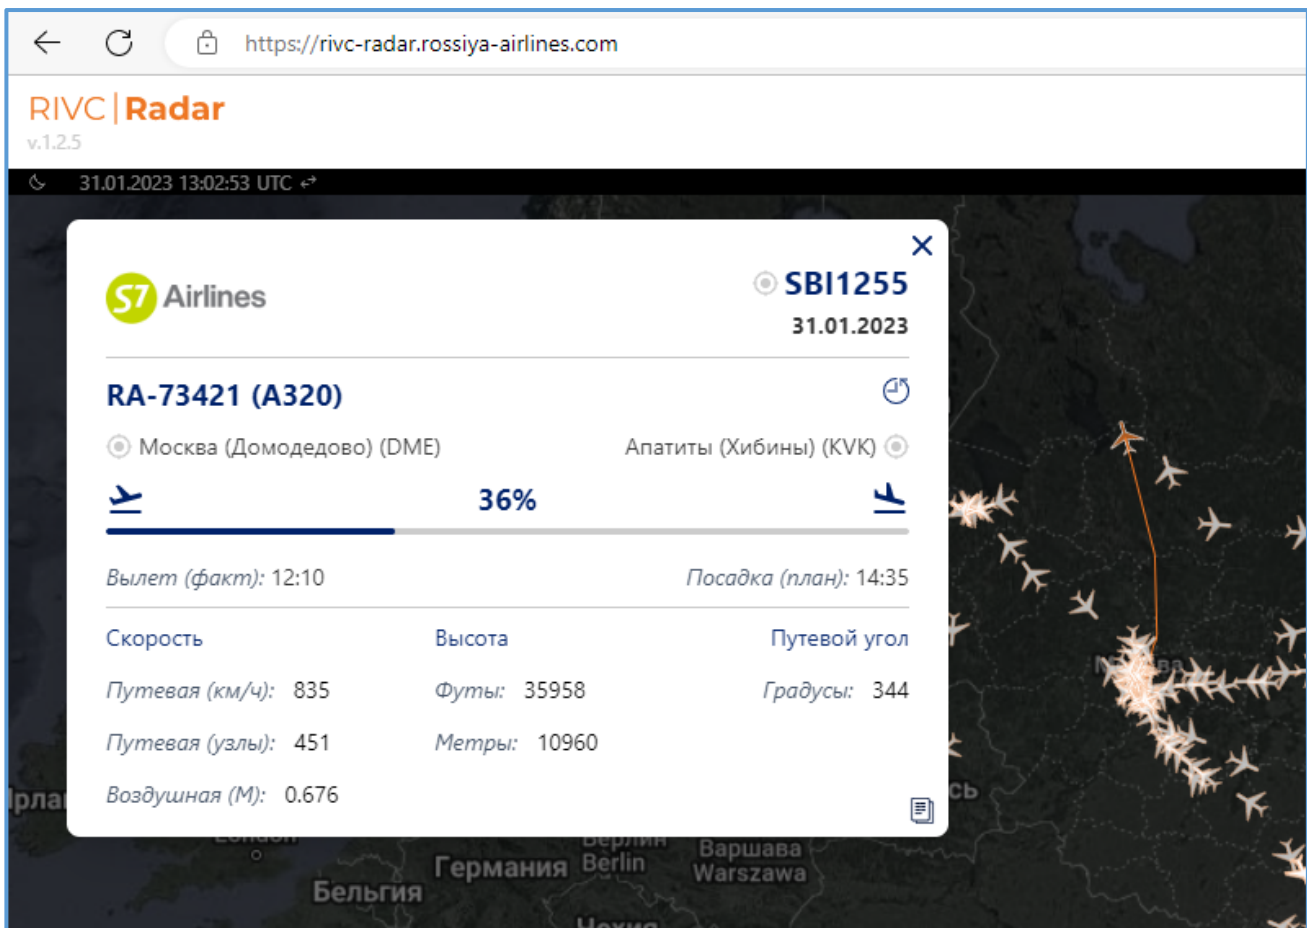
https://rivc-radar.rossiya-airlines.com

RIVC | Radar
v.1.2.5

31.01.2023 13:02:53 UTC

S7 Airlines

SBI1255
31.01.2023

RA-73421 (A320)

Москва (Домодедово) (DME)
Апатиты (Хибины) (KVK)

36%

Вылет (факт): 12:10
Посадка (план): 14:35

Скорость
Высота
Путевой угол

Путевая (км/ч): 835
Футы: 35958
Градусы: 344

Путевая (узлы): 451
Метры: 10960

Воздушная (М): 0.676

Германия Berlin
Варшава Warszawa
Бельгия
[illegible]рла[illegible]
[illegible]сь